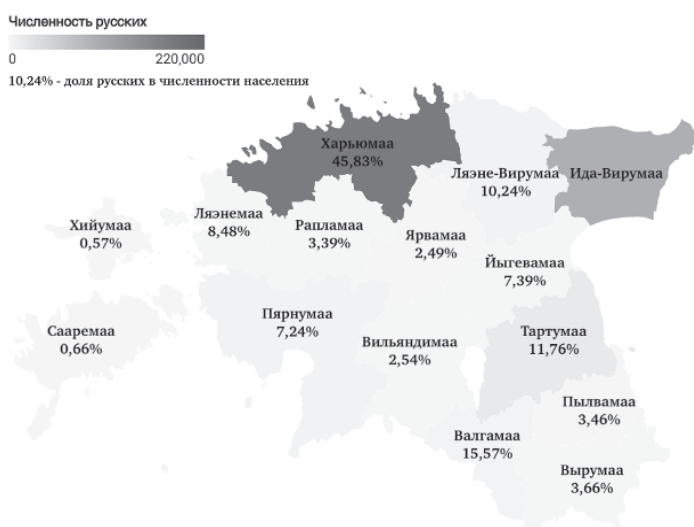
Численность русских

0 220,000

10,24% - доля русских в численности населения

Харьюмаа
45,83%

Ляэне-Вирумаа
10,24%

Ида-Вирумаа

Хийумаа
0,57%

Ляэнемаа
8,48%

Рапламаа
3,39%

Ярвамаа
2,49%

Йыгевамаа
7,39%

Сааремаа
0,66%

Пярнумаа
7,24%

Вильяндимаа
2,54%

Тартумаа
11,76%

Пылвамаа
3,46%

Валгамаа
15,57%

Вырумаа
3,66%